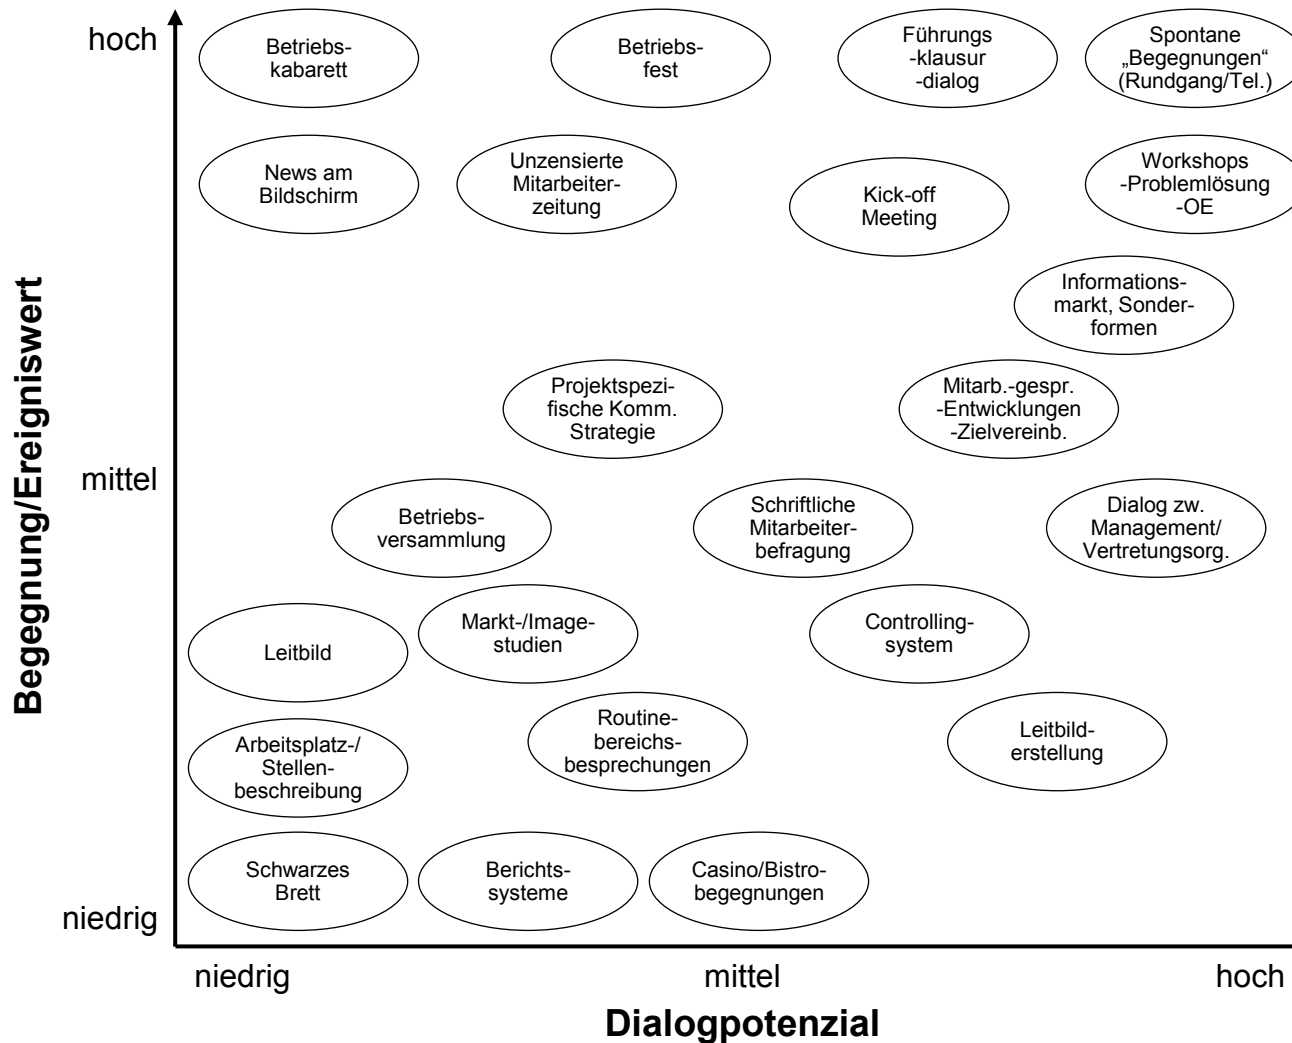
Begegnung/Ereigniswert

hoch

mittel

niedrig

Betriebs-
kabarett

Betriebs-
fest

Führungs
-klausur
-dialog

Spontane
„Begegnungen“
(Rundgang/Tel.)

News am
Bildschirm

Unzensierte
Mitarbeiter-
zeitung

Kick-off
Meeting

Workshops
-Problemlösung
-OE

Informations-
markt, Sonder-
formen

Projektspezi-
fische Komm.
Strategie

Mitarb.-gespr.
-Entwicklungen
-Zielvereinb.

Betriebs-
versammlung

Schriftliche
Mitarbeiter-
befragung

Dialog zw.
Management/
Vertretungsorg.

Leitbild

Markt-/Image-
studien

Controlling-
system

Arbeitsplatz-/
Stellen-
beschreibung

Routine-
bereichs-
besprechungen

Leitbild-
erstellung

Schwarzes
Brett

Berichts-
systeme

Casino/Bistro-
begegnungen

niedrig

mittel

hoch

Dialogpotenzial